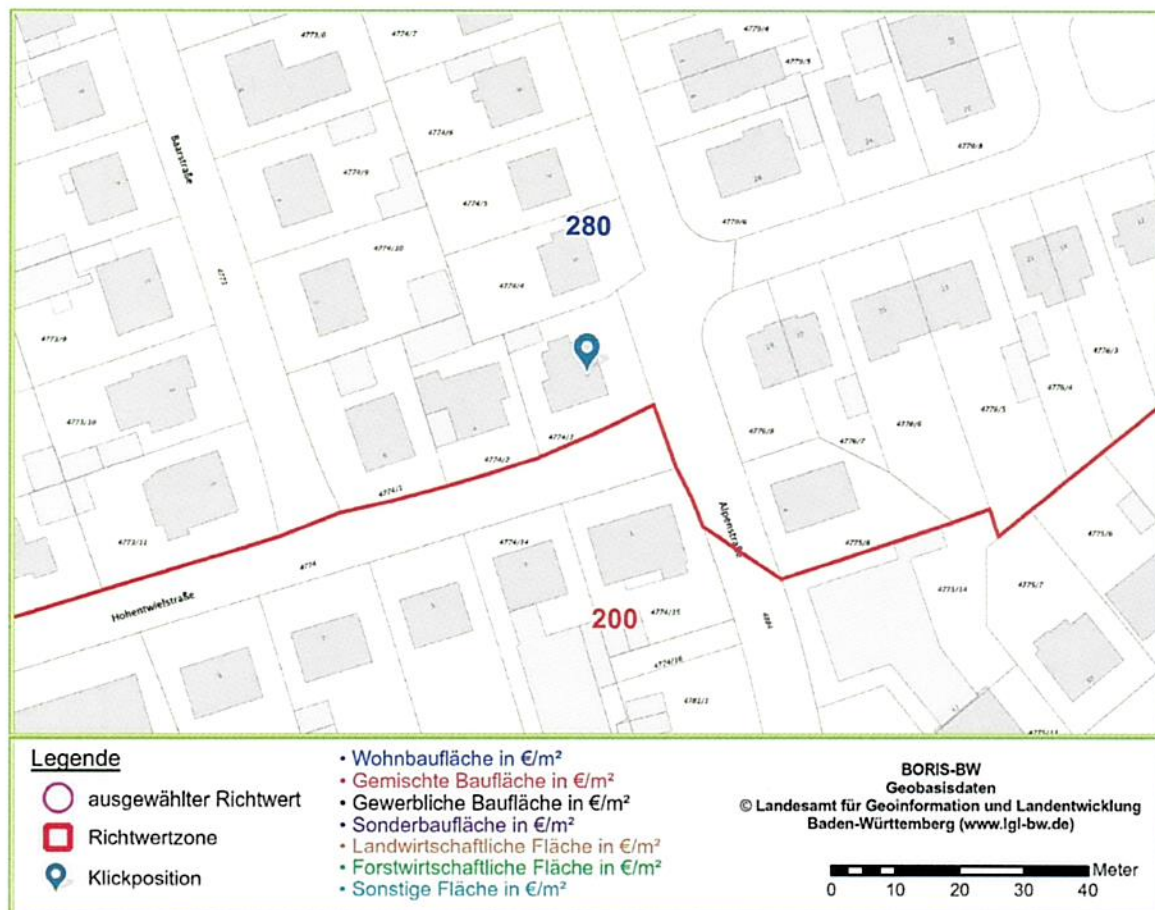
4773/8
4774/7
4779/4
4779/5
Baarstraße
4774/6
4774/9
4776/8
4774/5
280
4779/6
4774/10
4774/4
4771
4773/9
4776/3
4776/4
4779/5
4773/10
4774/3
4779/8
4776/7
4776/6
4774/2
4774/1
Alpenstraße
4773/11
4774/14
4775/8
4775/6
4774
4775/14
4775/7
Hohentwielstraße
4774/15
200
4886
4774/16
4781/1
4775/11

Legende
ausgewählter Richtwert
Richtwertzone
Klickposition

• Wohnbaufläche in €/m²
• Gemischte Baufläche in €/m²
• Gewerbliche Baufläche in €/m²
• Sonderbaufläche in €/m²
• Landwirtschaftliche Fläche in €/m²
• Forstwirtschaftliche Fläche in €/m²
• Sonstige Fläche in €/m²

BORIS-BW
Geobasisdaten
© Landesamt für Geoinformation und Landentwicklung Baden-Württemberg (www.lgl-bw.de)

Meter
0 10 20 30 40